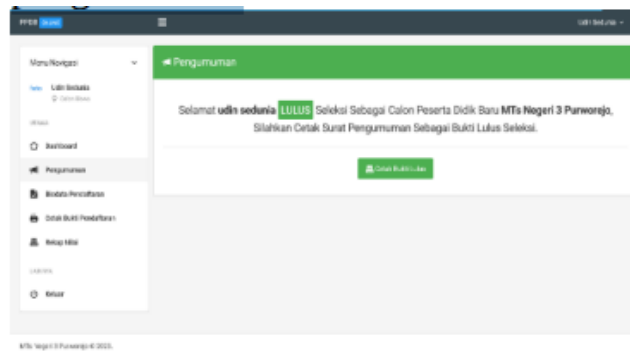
PPDB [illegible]

Udin Sedunia

Menu Navigasi

Udin Sedunia
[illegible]

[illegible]

Dashboard

Pengumuman

Biodata Pendaftaran

Cetak Bukti Pendaftaran

Rekap Nilai

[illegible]

Keluar

Pengumuman

Selamat **udin sedunia** LULUS Seleksi Sebagai Calon Peserta Didik Baru **MTs Negeri 3 Purworejo**, Silahkan Cetak Surat Pengumuman Sebagai Bukti Lulus Seleksi.

Cetak Bukti Lulus

MTs Negeri 3 Purworejo © 2023.